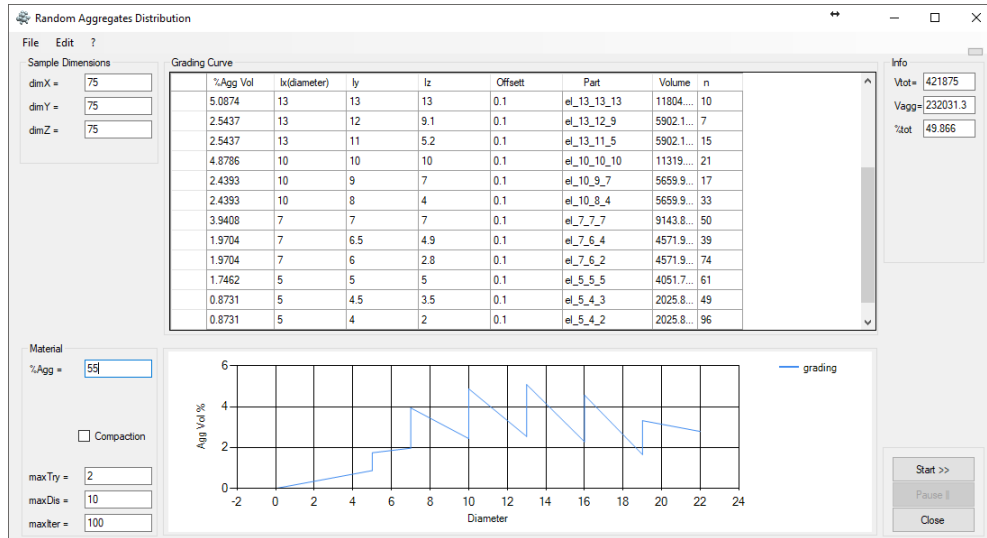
Random Aggregates Distribution

File Edit ?

Sample Dimensions
dimX = 75
dimY = 75
dimZ = 75

Grading Curve

| %Agg Vol | Ix(diameter) | Iy | Iz | Offsett | Part | Volume | n |
|---|---|---|---|---|---|---|---|
| 5.0874 | 13 | 13 | 13 | 0.1 | el_13_13_13 | 11804.... | 10 |
| 2.5437 | 13 | 12 | 9.1 | 0.1 | el_13_12_9 | 5902.1... | 7 |
| 2.5437 | 13 | 11 | 5.2 | 0.1 | el_13_11_5 | 5902.1... | 15 |
| 4.8786 | 10 | 10 | 10 | 0.1 | el_10_10_10 | 11319.... | 21 |
| 2.4393 | 10 | 9 | 7 | 0.1 | el_10_9_7 | 5659.9... | 17 |
| 2.4393 | 10 | 8 | 4 | 0.1 | el_10_8_4 | 5659.9... | 33 |
| 3.9408 | 7 | 7 | 7 | 0.1 | el_7_7_7 | 9143.8... | 50 |
| 1.9704 | 7 | 6.5 | 4.9 | 0.1 | el_7_6_4 | 4571.9... | 39 |
| 1.9704 | 7 | 6 | 2.8 | 0.1 | el_7_6_2 | 4571.9... | 74 |
| 1.7462 | 5 | 5 | 5 | 0.1 | el_5_5_5 | 4051.7... | 61 |
| 0.8731 | 5 | 4.5 | 3.5 | 0.1 | el_5_4_3 | 2025.8... | 49 |
| 0.8731 | 5 | 4 | 2 | 0.1 | el_5_4_2 | 2025.8... | 96 |

Info
Vtot= 421875
Vagg= 232031.3
%tot 49.866

Material
%Agg = 55

Compaction

maxTry = 2
maxDis = 10
maxIter = 100

6
4
2
0
Agg Vol %
-2 0 2 4 6 8 10 12 14 16 18 20 22 24
Diameter
grading

Start >>
Pause ||
Close